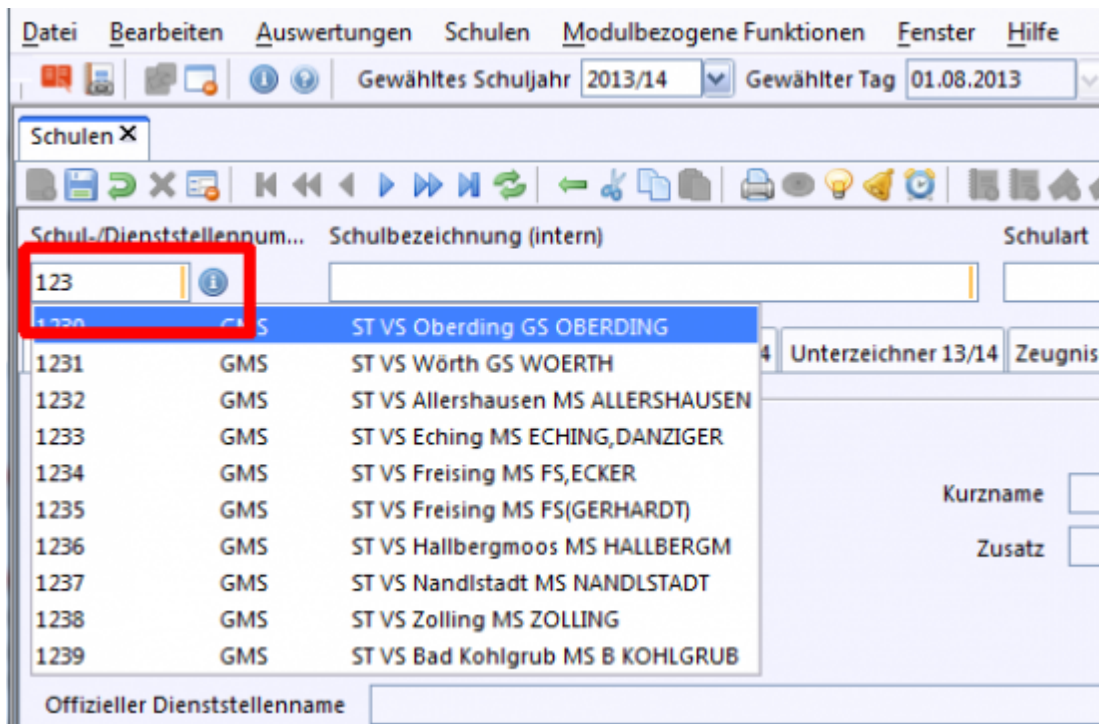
Datei Bearbeiten Auswertungen Schulen Modulbezogene Funktionen Fenster Hilfe

Gewähltes Schuljahr 2013/14 Gewählter Tag 01.08.2013

Schulen ×

Schul-/Dienststellennum... Schulbezeichnung (intern) Schulart

123

| | | |
|---|---|---|
| 1230 | GMS | ST VS Oberding GS OBERDING |
| 1231 | GMS | ST VS Wörth GS WOERTH |
| 1232 | GMS | ST VS Allershausen MS ALLERSHAUSEN |
| 1233 | GMS | ST VS Eching MS ECHING,DANZIGER |
| 1234 | GMS | ST VS Freising MS FS,ECKER |
| 1235 | GMS | ST VS Freising MS FS(GERHARDT) |
| 1236 | GMS | ST VS Hallbergmoos MS HALLBERGM |
| 1237 | GMS | ST VS Nandlstadt MS NANDLSTADT |
| 1238 | GMS | ST VS Zolling MS ZOLLING |
| 1239 | GMS | ST VS Bad Kohlgrub MS B KOHLGRUB |

4 Unterzeichner 13/14 Zeugnis

Kurzname

Zusatz

Offizieller Dienststellenname